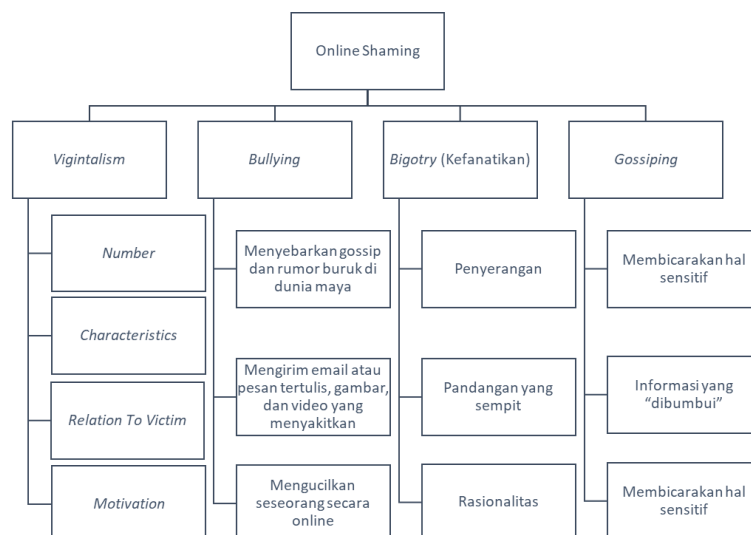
Online Shaming

Vigintalism

Number

Characteristics

Relation To Victim

Motivation

Bullying

Menyebarkan gossip dan rumor buruk di dunia maya

Mengirim email atau pesan tertulis, gambar, dan video yang menyakitkan

Mengucilkan seseorang secara online

Bigotry (Kefanatikan)

Penyerangan

Pandangan yang sempit

Rasionalitas

Gossiping

Membicarakan hal sensitif

Informasi yang "dibumbui"

Membicarakan hal sensitif